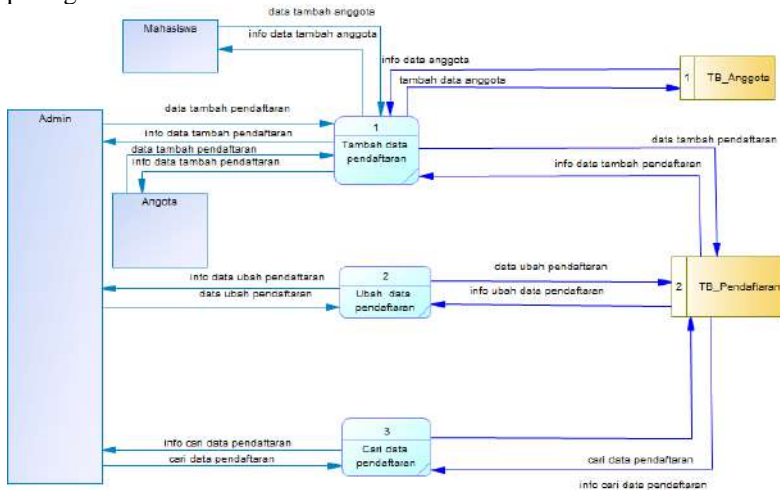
Mahasiswa

data tambah anggota

info data tambah anggota

info data anggota

tambah data anggota

1 TB_Anggota

Admin

data tambah pendaftaran

info data tambah pendaftaran

data tambah pendaftaran

info data tambah pendaftaran

1
Tambah data pendaftaran

data tambah pendaftaran

info data tambah pendaftaran

Angota

info data ubah pendaftaran

data ubah pendaftaran

2
Ubah data pendaftaran

data ubah pendaftaran

info ubah data pendaftaran

2 TB_Pendaftaran

info cari data pendaftaran

cari data pendaftaran

3
Cari data pendaftaran

cari data pendaftaran

info cari data pendaftaran